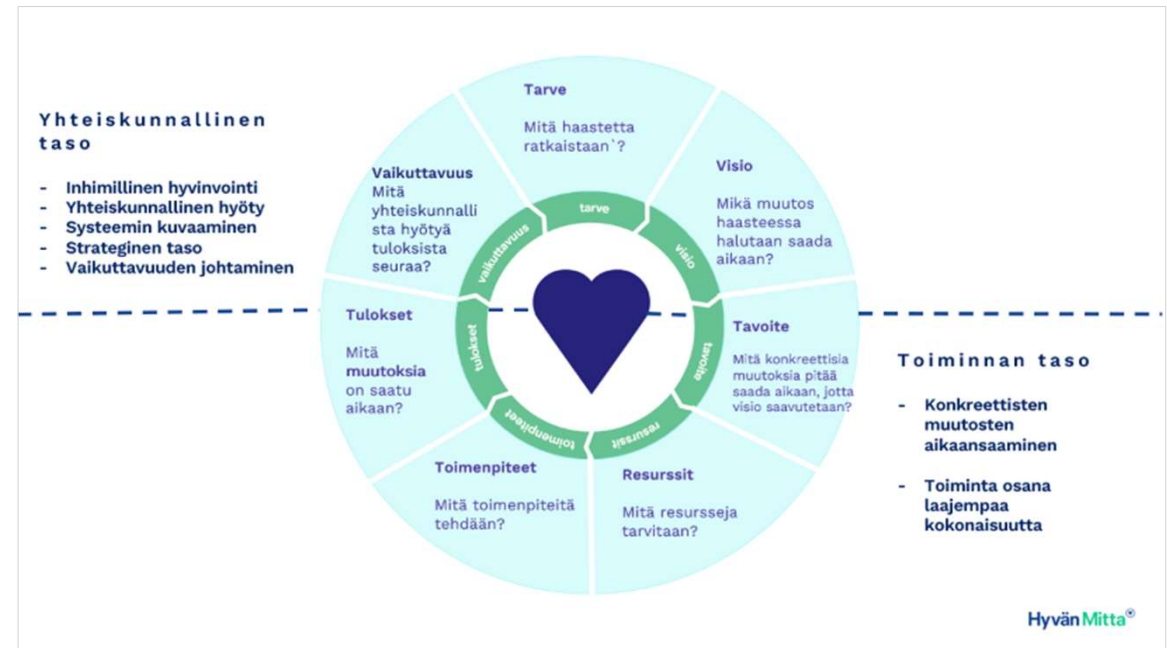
Yhteiskunnallinen taso

- Inhimillinen hyvinvointi
- Yhteiskunnallinen hyöty
- Systeemin kuvaaminen
- Strateginen taso
- Vaikuttavuuden johtaminen

Tarve

Mitä haastetta ratkaistaan`?

Visio

Mikä muutos haasteessa halutaan saada aikaan?

Tavoite

Mitä konkreettisia muutoksia pitää saada aikaan, jotta visio saavutetaan?

Resurssit

Mitä resursseja tarvitaan?

Toimenpiteet

Mitä toimenpiteitä tehdään?

Tulokset

Mitä muutoksia on saatu aikaan?

Vaikuttavuus

Mitä yhteiskunnallista hyötyä tuloksista seuraa?

tarve
visio
tavoite
resurssit
toimenpiteet
tulokset
vaikuttavuus

Toiminnan taso

- Konkreettisten muutosten aikaansaaminen

- Toiminta osana laajempaa kokonaisuutta

Hyvän Mitta®